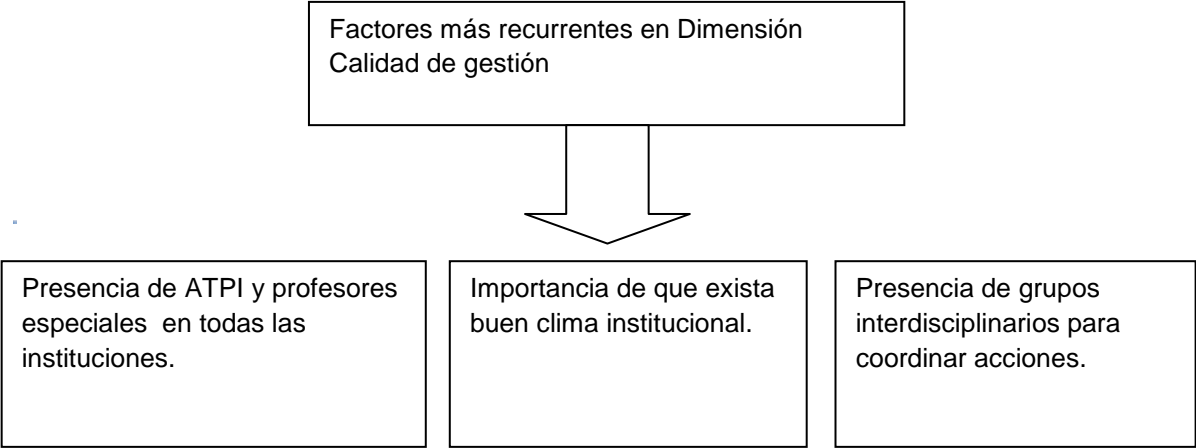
Factores más recurrentes en Dimensión Calidad de gestión

Presencia de ATPI y profesores especiales en todas las instituciones.

Importancia de que exista buen clima institucional.

Presencia de grupos interdisciplinarios para coordinar acciones.